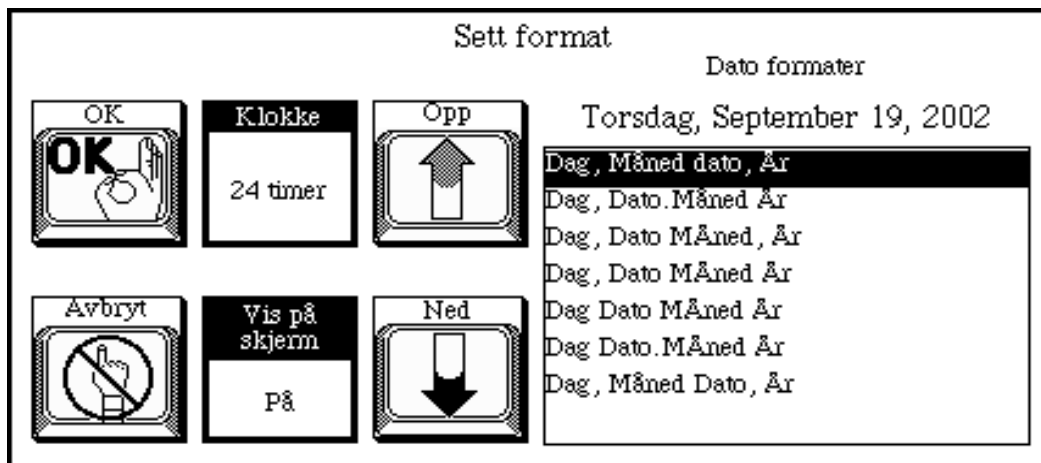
Sett format

Dato formater

OK

OK

Klokke

24 timer

Opp

Torsdag, September 19, 2002

Dag, Måned dato, År
Dag, Dato.Måned År
Dag, Dato MÅned, År
Dag, Dato MÅned År
Dag Dato MÅned År
Dag Dato.MÅned År
Dag, Måned Dato, År

Avbryt

Vis på skjerm

På

Ned